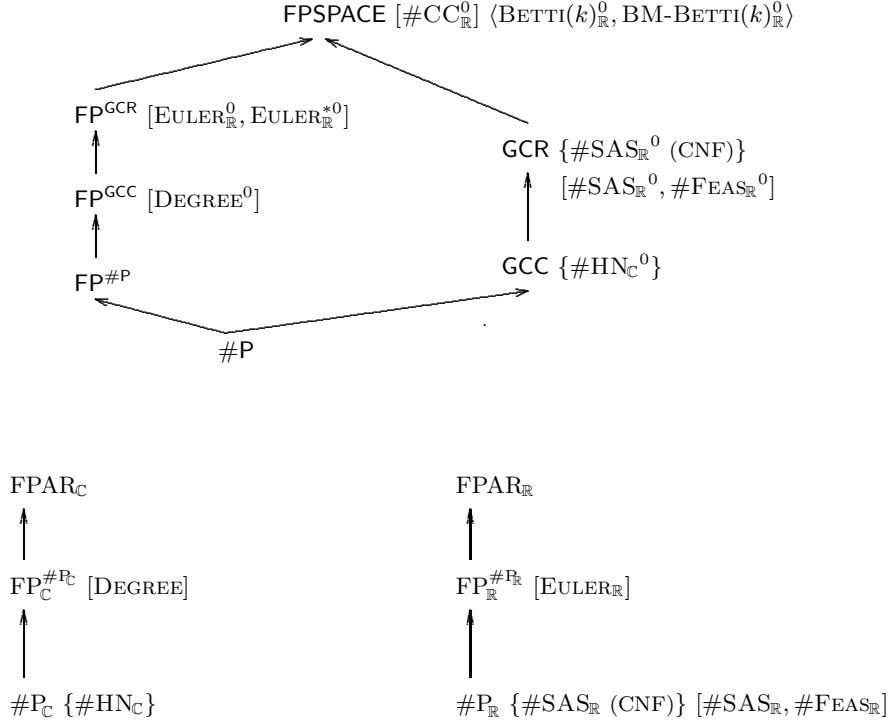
FPSPACE $[\#CC^0_{\mathbb{R}}]$ $\langle$BETTI$(k)^0_{\mathbb{R}}$, BM-BETTI$(k)^0_{\mathbb{R}}\rangle$

FP$^{GCR}$ [EULER$^0_{\mathbb{R}}$, EULER$^{*0}_{\mathbb{R}}$]

GCR $\{\#SAS_{\mathbb{R}}{}^0$ (CNF)$\}$
$[\#SAS_{\mathbb{R}}{}^0, \#FEAS_{\mathbb{R}}{}^0]$

FP$^{GCC}$ [DEGREE$^0$]

FP$^{\#P}$

GCC $\{\#HN_{\mathbb{C}}{}^0\}$

#P

FPAR$_{\mathbb{C}}$

FPAR$_{\mathbb{R}}$

FP$_{\mathbb{C}}^{\#P_{\mathbb{C}}}$ [DEGREE]

FP$_{\mathbb{R}}^{\#P_{\mathbb{R}}}$ [EULER$_{\mathbb{R}}$]

$\#P_{\mathbb{C}}$ $\{\#HN_{\mathbb{C}}\}$

$\#P_{\mathbb{R}}$ $\{\#SAS_{\mathbb{R}}$ (CNF)$\}$ $[\#SAS_{\mathbb{R}}, \#FEAS_{\mathbb{R}}]$